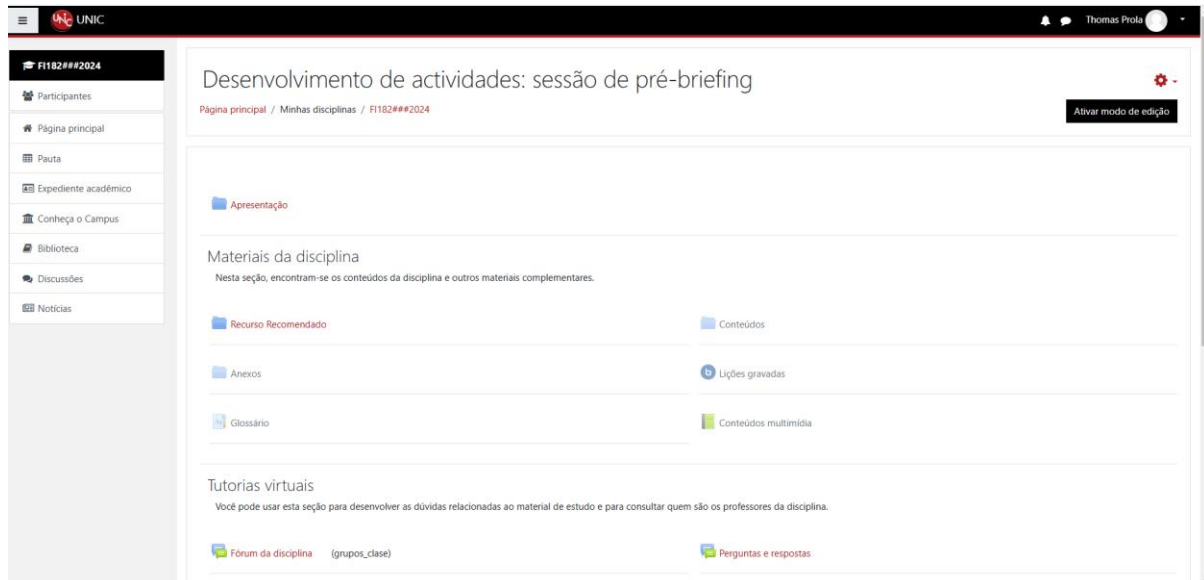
UNIC

Thomas Prola

FI182###2024
Participantes
Página principal
Pauta
Expediente acadêmico
Conheça o Campus
Biblioteca
Discussões
Notícias

Desenvolvimento de actividades: sessão de pré-briefing

Página principal / Minhas disciplinas / FI182###2024

Ativar modo de edição

Apresentação

Materiais da disciplina

Nesta seção, encontram-se os conteúdos da disciplina e outros materiais complementares.

Recurso Recomendado

Conteúdos

Anexos

Lições gravadas

Glossário

Conteúdos multimídia

Tutorias virtuais

Você pode usar esta seção para desenvolver as dúvidas relacionadas ao material de estudo e para consultar quem são os professores da disciplina.

Fórum da disciplina (grupos_clase)

Perguntas e respostas